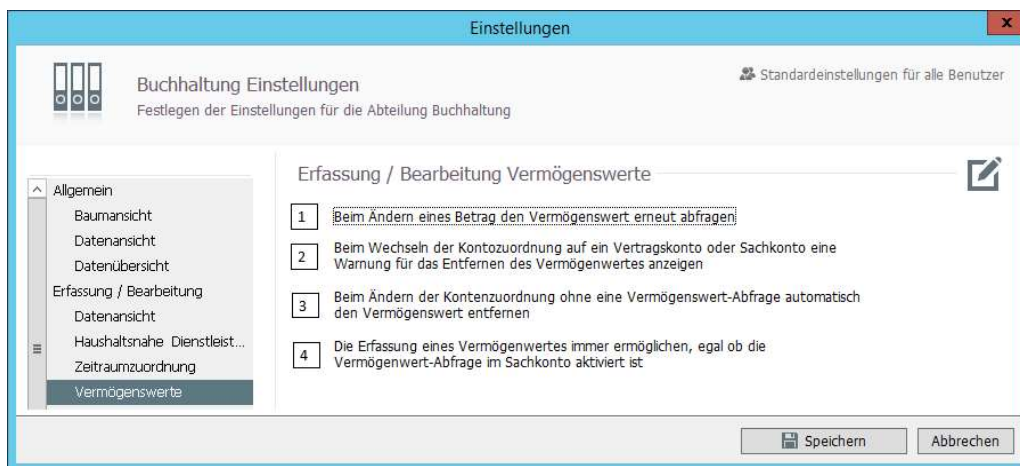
Einstellungen

Buchhaltung Einstellungen
Festlegen der Einstellungen für die Abteilung Buchhaltung

Standardeinstellungen für alle Benutzer

Allgemein
Baumansicht
Datenansicht
Datenübersicht
Erfassung / Bearbeitung
Datenansicht
Haushaltsnahe Dienstleist...
Zeitraumzuordnung
Vermögenswerte

Erfassung / Bearbeitung Vermögenswerte

1 Beim Ändern eines Betrag den Vermögenswert erneut abfragen

2 Beim Wechseln der Kontozuordnung auf ein Vertragskonto oder Sachkonto eine Warnung für das Entfernen des Vermögenwertes anzeigen

3 Beim Ändern der Kontenzuordnung ohne eine Vermögenswert-Abfrage automatisch den Vermögenswert entfernen

4 Die Erfassung eines Vermögenwertes immer ermöglichen, egal ob die Vermögenwert-Abfrage im Sachkonto aktiviert ist

Speichern
Abbrechen